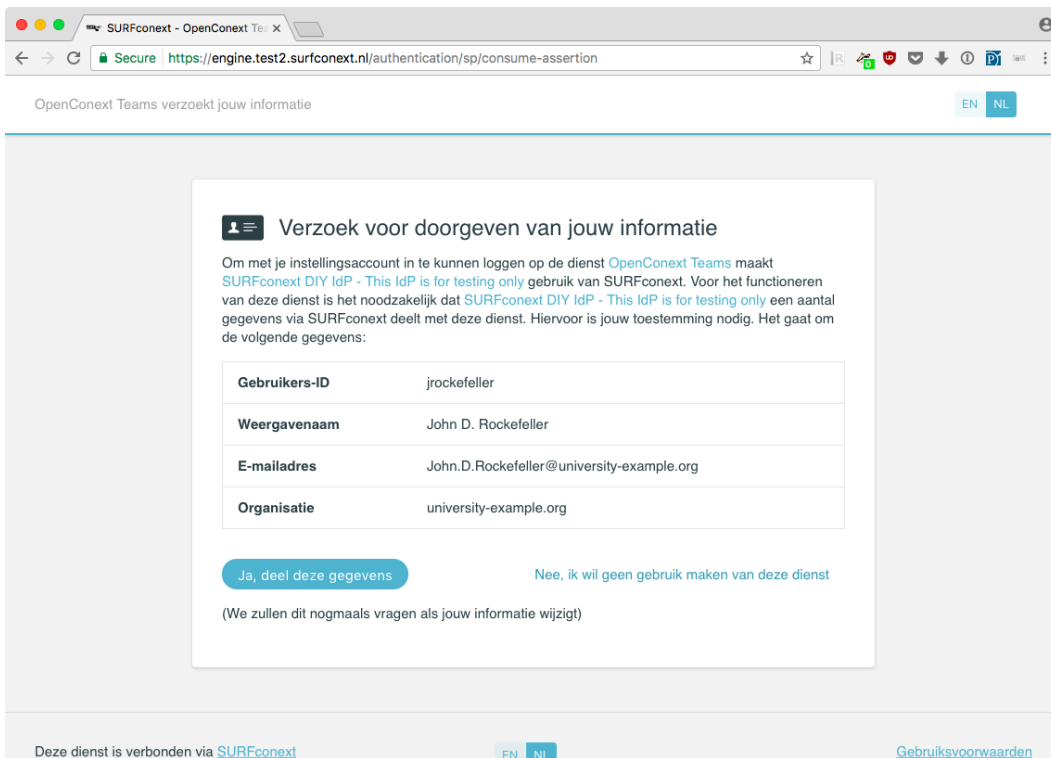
SURFconext - OpenConext Te ×

Secure https://engine.test2.surfconext.nl/authentication/sp/consume-assertion

OpenConext Teams verzoekt jouw informatie

EN NL

Verzoek voor doorgeven van jouw informatie

Om met je instellingsaccount in te kunnen loggen op de dienst OpenConext Teams maakt SURFconext DIY IdP - This IdP is for testing only gebruik van SURFconext. Voor het functioneren van deze dienst is het noodzakelijk dat SURFconext DIY IdP - This IdP is for testing only een aantal gegevens via SURFconext deelt met deze dienst. Hiervoor is jouw toestemming nodig. Het gaat om de volgende gegevens:

| | |
|---|---|
| Gebruikers-ID | jrockefeller |
| Weergavenaam | John D. Rockefeller |
| E-mailadres | John.D.Rockefeller@university-example.org |
| Organisatie | university-example.org |

Ja, deel deze gegevens

Nee, ik wil geen gebruik maken van deze dienst

(We zullen dit nogmaals vragen als jouw informatie wijzigt)

Deze dienst is verbonden via SURFconext

EN NL

Gebruiksvoorwaarden